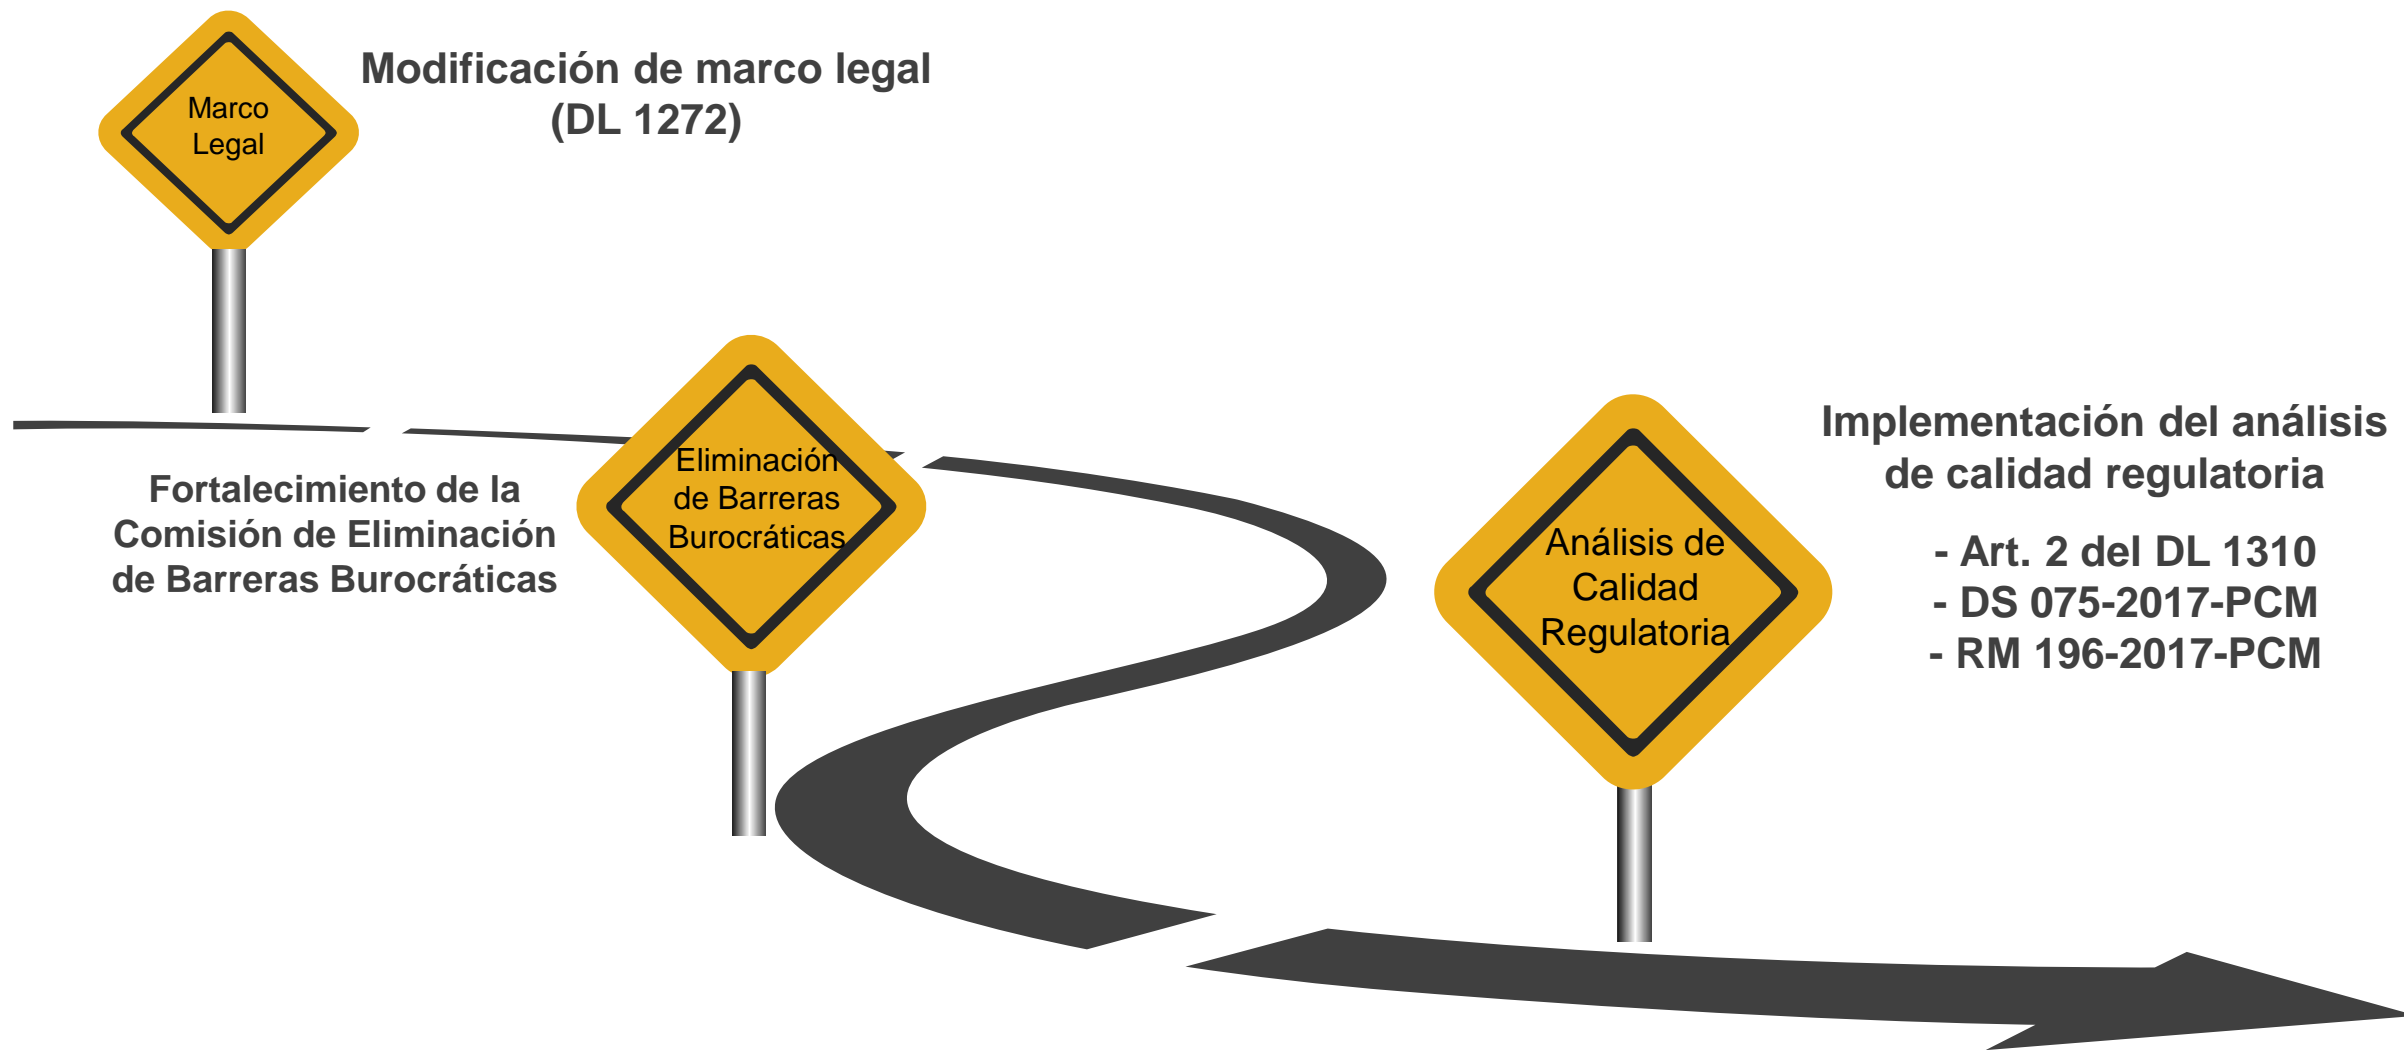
Marco Legal

Modificación de marco legal (DL 1272)

Eliminación de Barreras Burocráticas

Fortalecimiento de la Comisión de Eliminación de Barreras Burocráticas

Análisis de Calidad Regulatoria

Implementación del análisis de calidad regulatoria

- Art. 2 del DL 1310
- DS 075-2017-PCM
- RM 196-2017-PCM